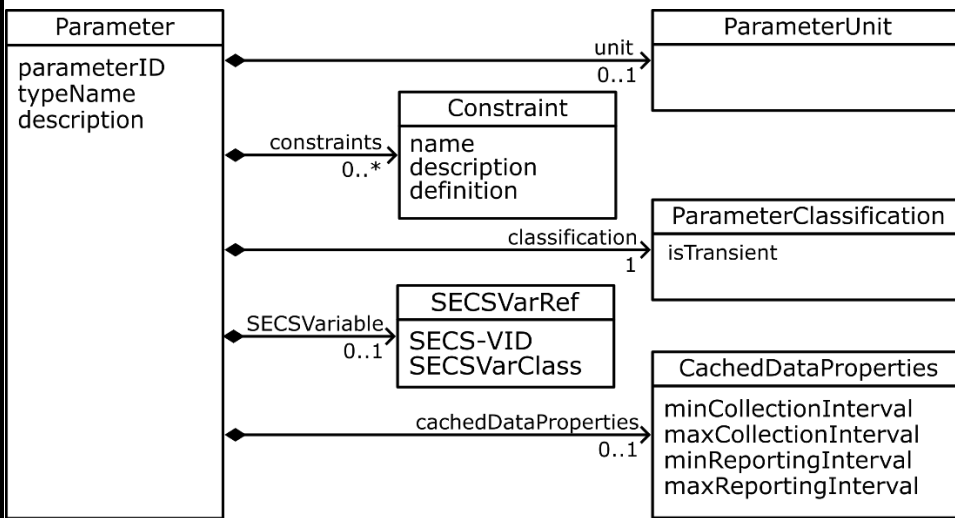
Parameter

parameterID
typeName
description

unit
0..1

ParameterUnit

Constraint

name
description
definition

constraints
0..*

ParameterClassification

isTransient

classification
1

SECSVarRef

SECS-VID
SECSVarClass

SECSVariable
0..1

CachedDataProperties

minCollectionInterval
maxCollectionInterval
minReportingInterval
maxReportingInterval

cachedDataProperties
0..1